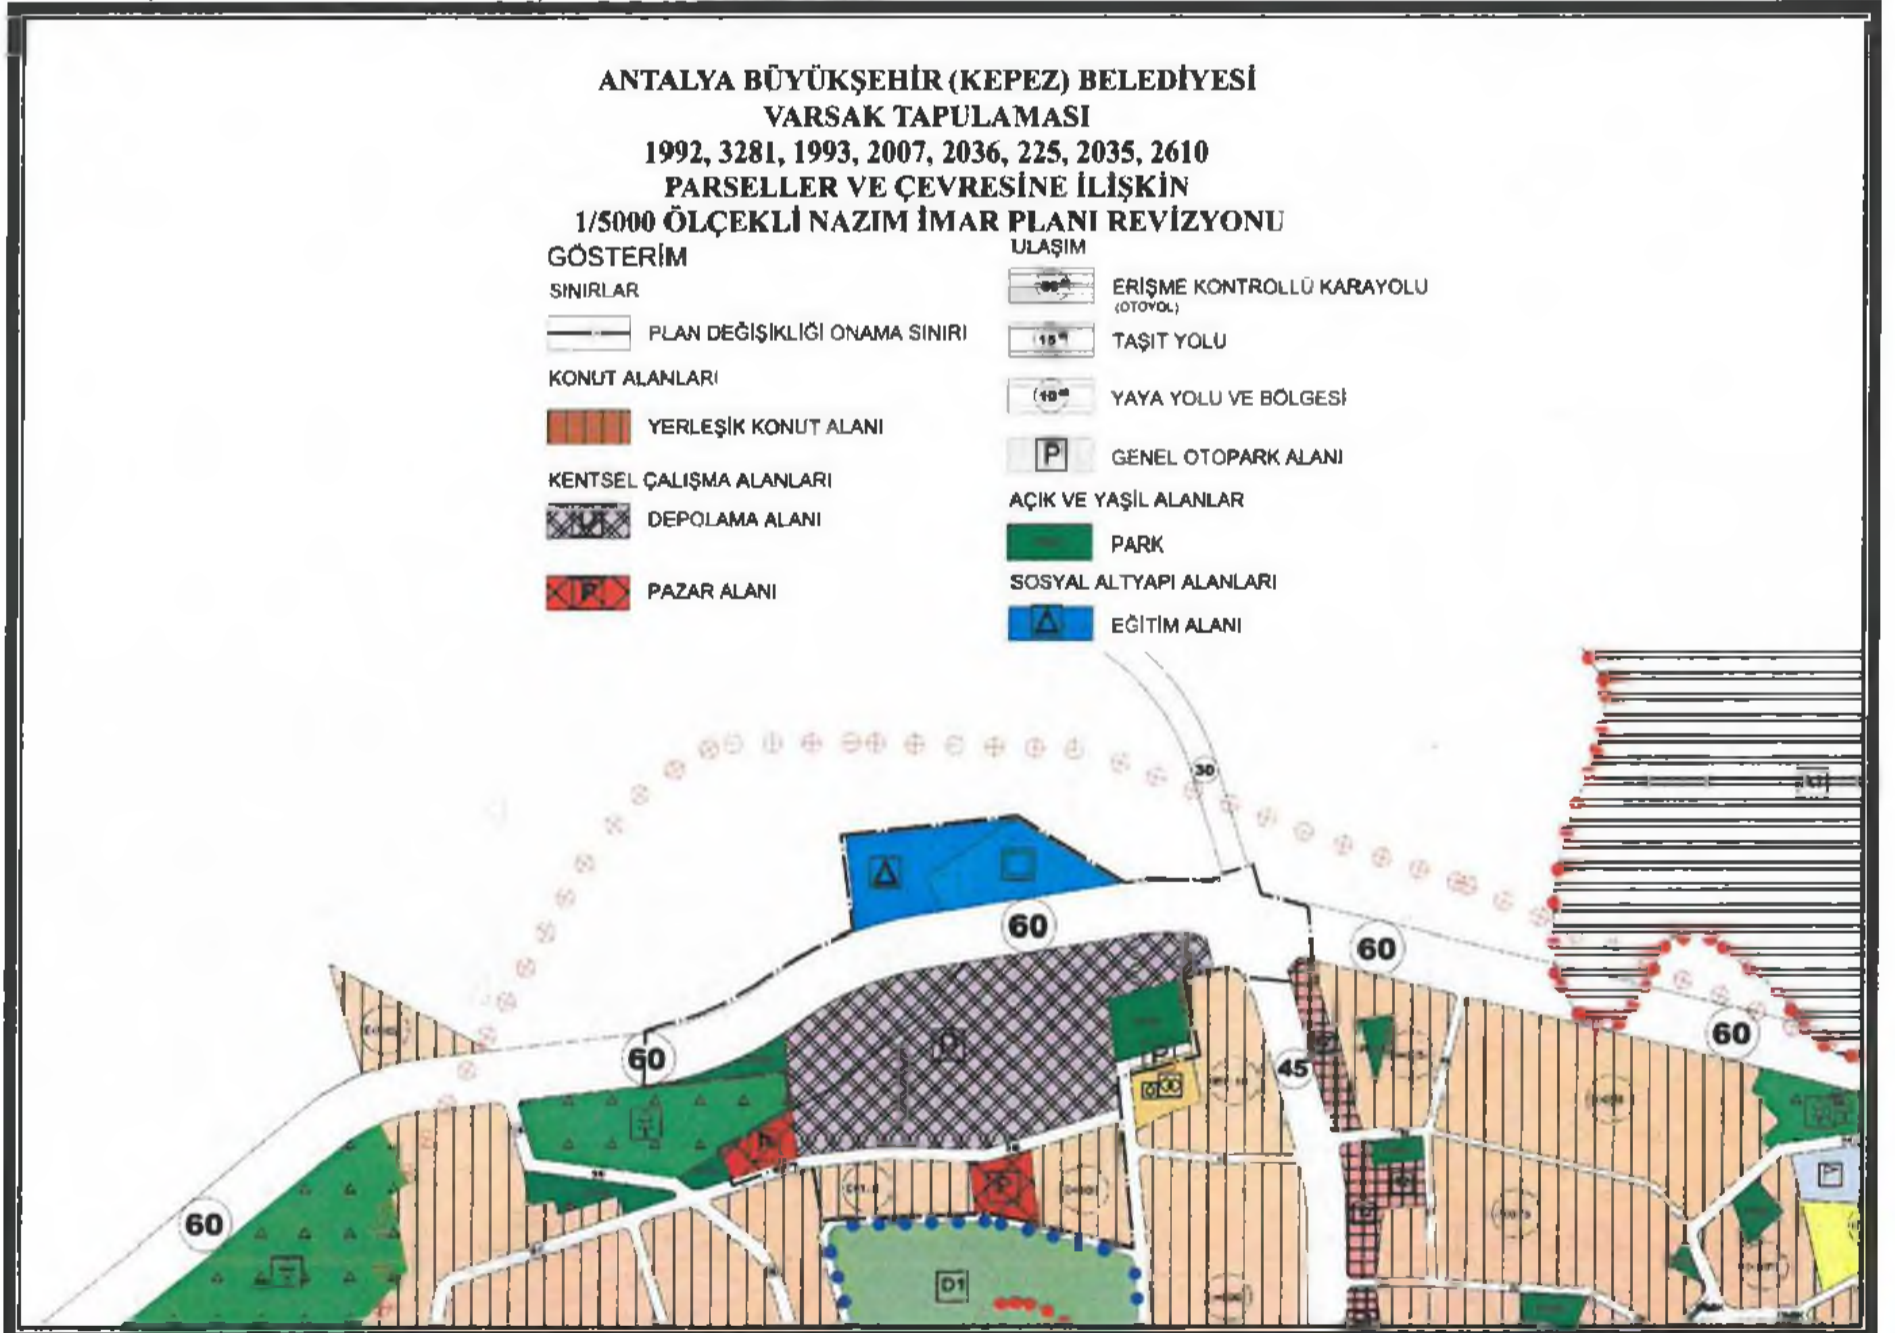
ANTALYA BÜYÜKŞEHİR (KEPEZ) BELEDİYESİ
VARSAK TAPULAMASI
1992, 3281, 1993, 2007, 2036, 225, 2035, 2610
PARSELLER VE ÇEVRESİNE İLİŞKİN
1/5000 ÖLÇEKLİ NAZIM İMAR PLANI REVİZYONU

GÖSTERİM

SINIRLAR

PLAN DEĞİŞİKLİĞİ ONAMA SINIRI

KONUT ALANLARI

YERLEŞİK KONUT ALANI

KENTSEL ÇALIŞMA ALANLARI

DEPOLAMA ALANI

PAZAR ALANI

ULAŞIM

ERİŞME KONTROLLÜ KARAYOLU (OTOYOL)

15 TAŞIT YOLU

10 YAYA YOLU VE BÖLGESİ

P GENEL OTOPARK ALANI

AÇIK VE YAŞİL ALANLAR

PARK

SOSYAL ALTYAPI ALANLARI

EĞİTİM ALANI

30

60

60

60

60

60

45

60

D1